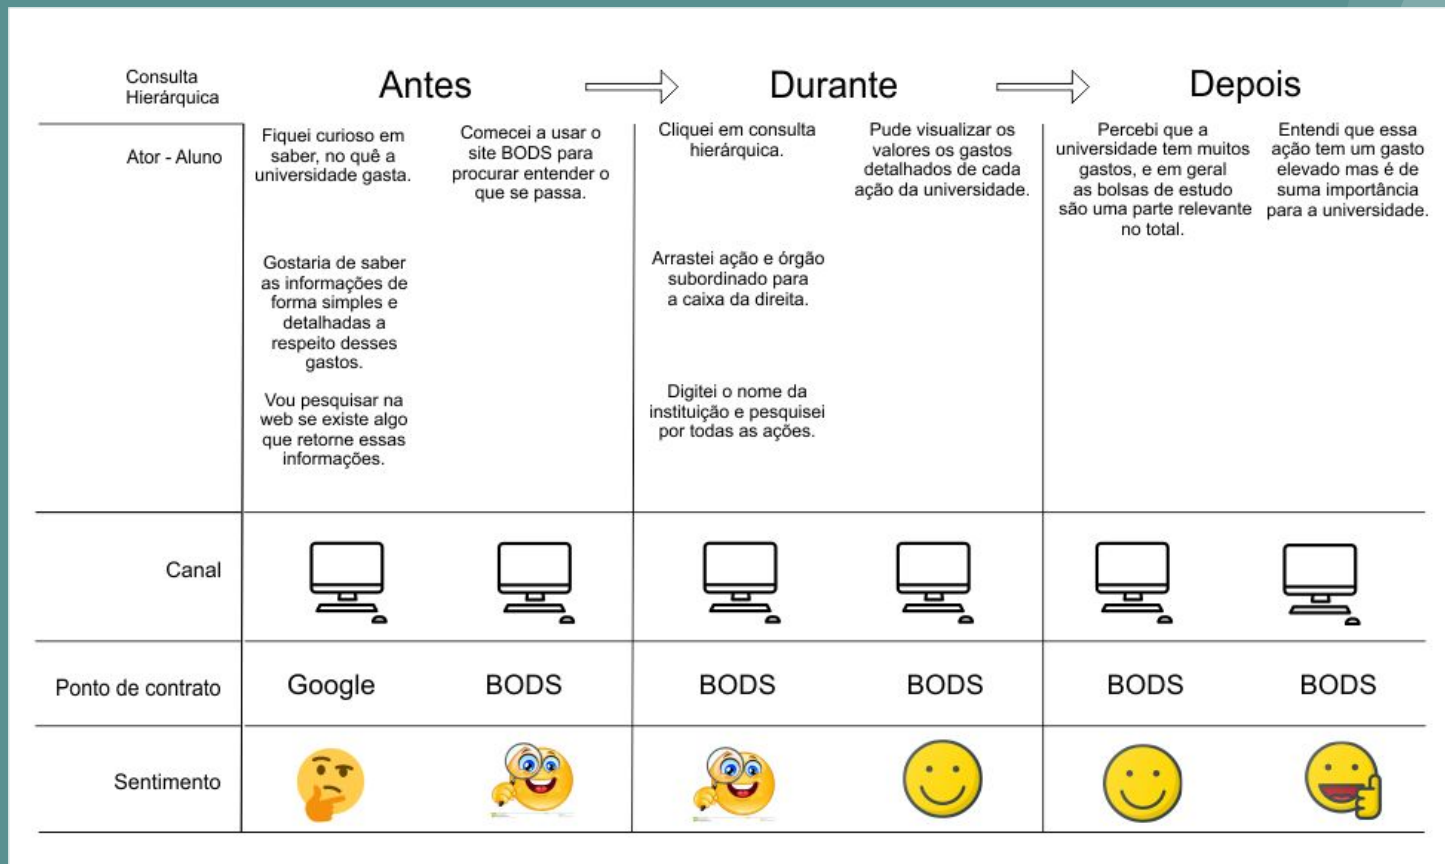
| Consulta Hierárquica | Antes | | Durante | | Depois | |
|---|---|---|---|---|---|---|
| Ator - Aluno | Fiquei curioso em saber, no quê a universidade gasta.<br><br>Gostaria de saber as informações de forma simples e detalhadas a respeito desses gastos.<br><br>Vou pesquisar na web se existe algo que retorne essas informações. | Comecei a usar o site BODS para procurar entender o que se passa. | Cliquei em consulta hierárquica.<br><br>Arrastei ação e órgão subordinado para a caixa da direita.<br><br>Digitei o nome da instituição e pesquisei por todas as ações. | Pude visualizar os valores os gastos detalhados de cada ação da universidade. | Percebi que a universidade tem muitos gastos, e em geral as bolsas de estudo são uma parte relevante no total. | Entendi que essa ação tem um gasto elevado mas é de suma importância para a universidade. |
| Canal | | | | | | |
| Ponto de contrato | Google | BODS | BODS | BODS | BODS | BODS |
| Sentimento | | | | | | |